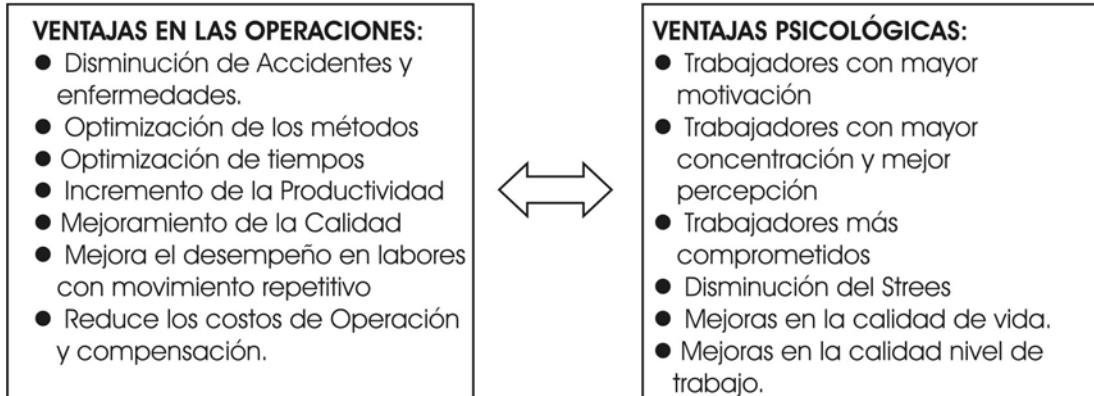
VENTAJAS EN LAS OPERACIONES:
- Disminución de Accidentes y enfermedades.
- Optimización de los métodos
- Optimización de tiempos
- Incremento de la Productividad
- Mejoramiento de la Calidad
- Mejora el desempeño en labores con movimiento repetitivo
- Reduce los costos de Operación y compensación.

VENTAJAS PSICOLÓGICAS:
- Trabajadores con mayor motivación
- Trabajadores con mayor concentración y mejor percepción
- Trabajadores más comprometidos
- Disminución del Strees
- Mejoras en la calidad de vida.
- Mejoras en la calidad nivel de trabajo.